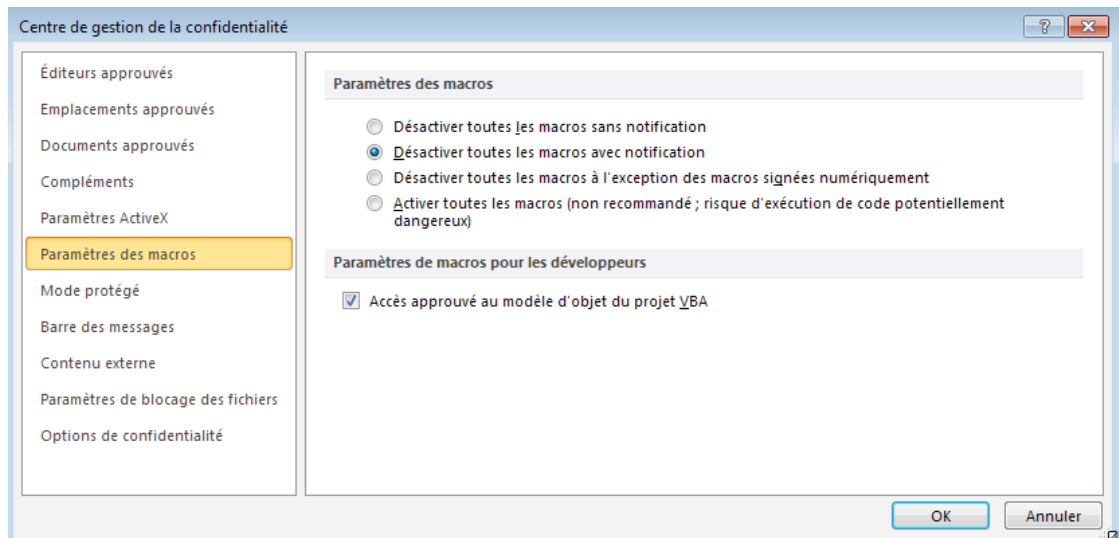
Centre de gestion de la confidentialité

?

Éditeurs approuvés
Emplacements approuvés
Documents approuvés
Compléments
Paramètres ActiveX
Paramètres des macros
Mode protégé
Barre des messages
Contenu externe
Paramètres de blocage des fichiers
Options de confidentialité

Paramètres des macros

Désactiver toutes les macros sans notification
Désactiver toutes les macros avec notification
Désactiver toutes les macros à l'exception des macros signées numériquement
Activer toutes les macros (non recommandé ; risque d'exécution de code potentiellement dangereux)

Paramètres de macros pour les développeurs

Accès approuvé au modèle d'objet du projet VBA

OK
Annuler